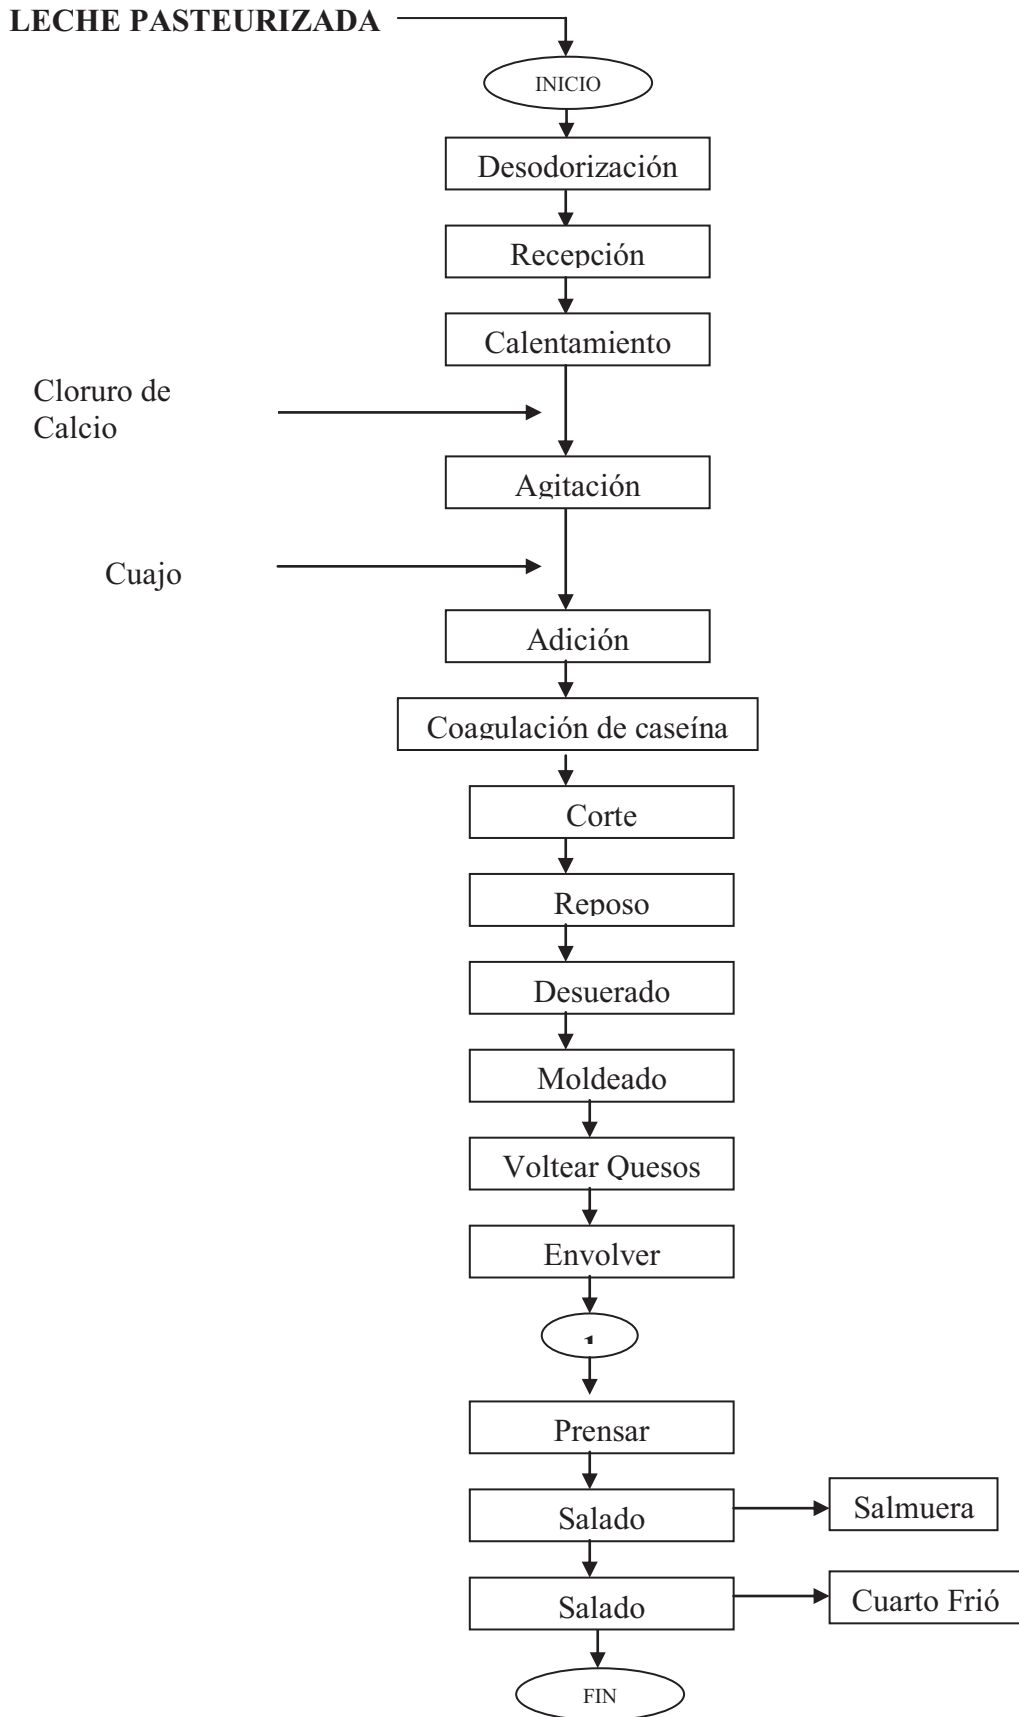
LECHE PASTEURIZADA

INICIO

Desodorización

Recepción

Calentamiento

Cloruro de Calcio

Agitación

Cuajo

Adición

Coagulación de caseína

Corte

Reposo

Desuerado

Moldeado

Voltear Quesos

Envolver

1

Prensar

Salado

Salmuera

Salado

Cuarto Frió

FIN